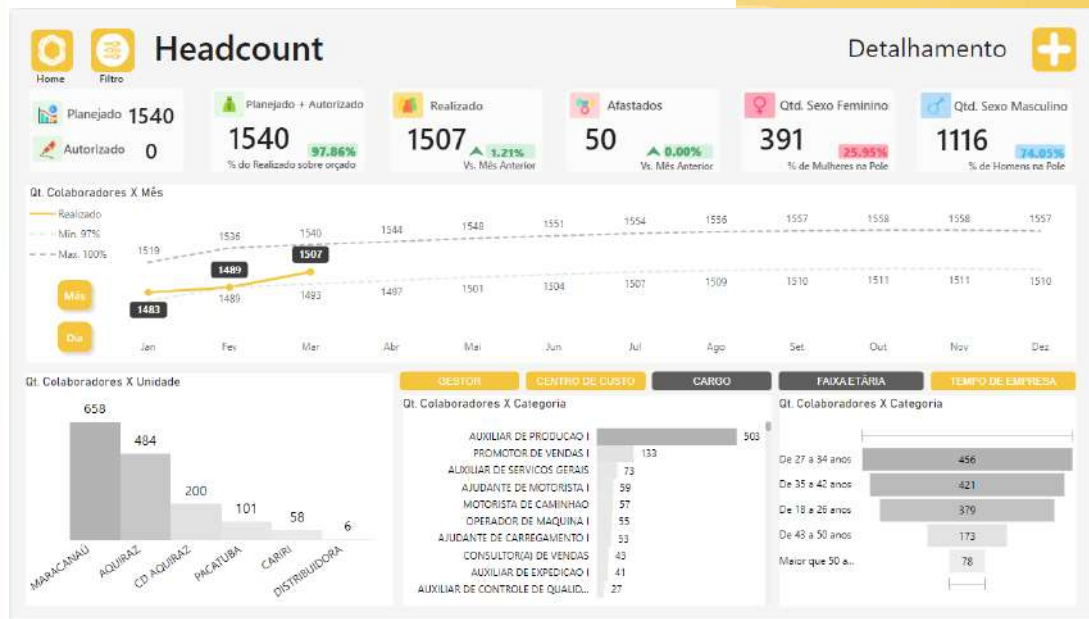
Home Filtro

Headcount

Detalhamento

Planejado 1540
Autorizado 0

Planejado + Autorizado
1540 97.86%
% do Realizado sobre orçado

Realizado
1507 1.21%
Vs. Mês Anterior

Afastados
50 0.00%
Vs. Mês Anterior

Qtd. Sexo Feminino
391 25.95%
% de Mulheres na Pole

Qtd. Sexo Masculino
1116 74.05%
% de Homens na Pole

Qt. Colaboradores X Mês

Realizado
Min. 97%
Max. 100%

Mês
Dia

| | Jan | Fev | Mar | Abr | Mai | Jun | Jul | Ago | Set | Out | Nov | Dez |
|---|---|---|---|---|---|---|---|---|---|---|---|---|
| Max. 100% | 1519 | 1536 | 1540 | 1544 | 1548 | 1551 | 1554 | 1556 | 1557 | 1558 | 1558 | 1557 |
| Realizado | 1483 | 1489 | 1507 | | | | | | | | | |
| Min. 97% | | 1489 | 1493 | 1497 | 1501 | 1504 | 1507 | 1509 | 1510 | 1511 | 1511 | 1510 |

Qt. Colaboradores X Unidade

| Unidade | Qt. |
|---|---|
| MARACANAÚ | 658 |
| AQUIRAZ | 484 |
| CD AQUIRAZ | 200 |
| PACATUBA | 101 |
| CARIRI | 58 |
| DISTRIBUIDORA | 6 |

GESTOR CENTRO DE CUSTO CARGO FAIXA ETÁRIA TEMPO DE EMPRESA

Qt. Colaboradores X Categoria

| Categoria | Qt. |
|---|---|
| AUXILIAR DE PRODUCAO I | 503 |
| PROMOTOR DE VENDAS I | 133 |
| AUXILIAR DE SERVICOS GERAIS | 73 |
| AJUDANTE DE MOTORISTA I | 59 |
| MOTORISTA DE CAMINHAO | 57 |
| OPERADOR DE MAQUINA I | 55 |
| AJUDANTE DE CARREGAMENTO I | 53 |
| CONSULTOR(A) DE VENDAS | 43 |
| AUXILIAR DE EXPEDICAO I | 41 |
| AUXILIAR DE CONTROLE DE QUALID... | 27 |

Qt. Colaboradores X Categoria

| Faixa | Qt. |
|---|---|
| De 27 a 34 anos | 456 |
| De 35 a 42 anos | 421 |
| De 18 a 26 anos | 379 |
| De 43 a 50 anos | 173 |
| Maior que 50 a... | 78 |